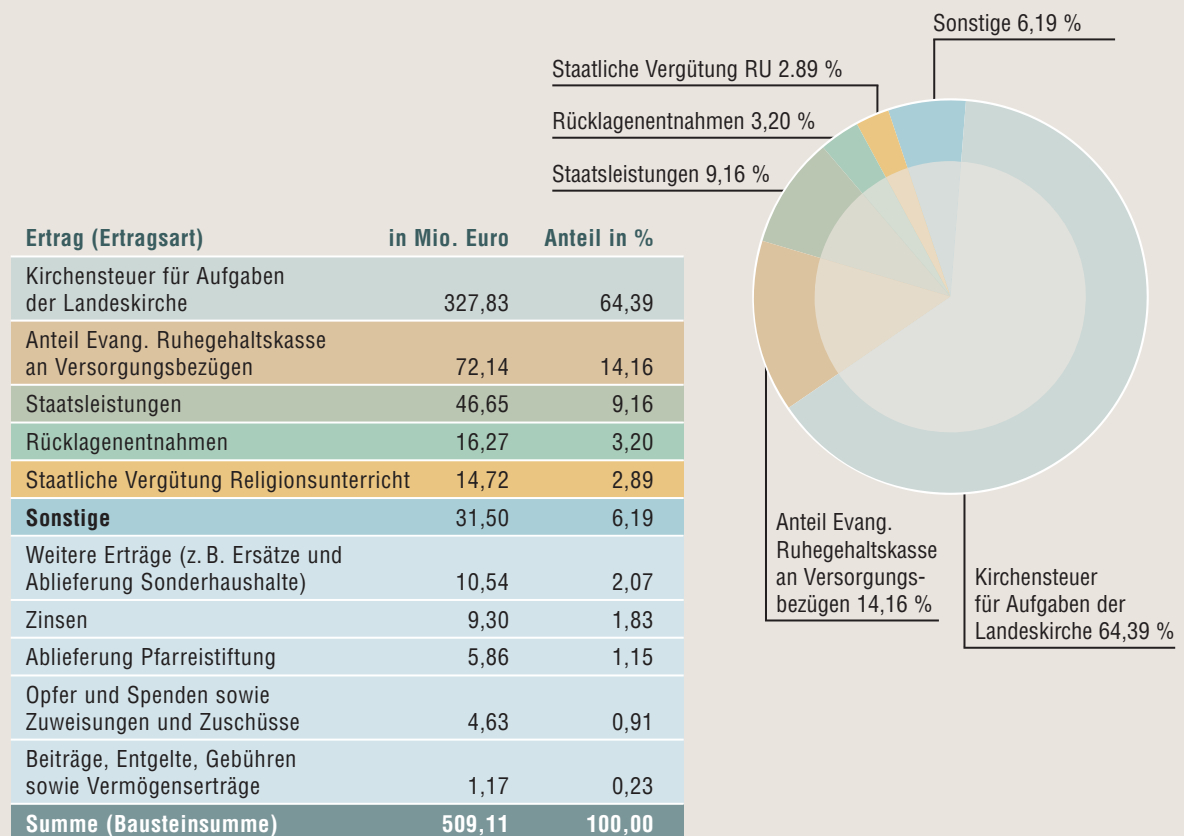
Sonstige 6,19 %

Staatliche Vergütung RU 2.89 %

Rücklagenentnahmen 3,20 %

Staatsleistungen 9,16 %

| Ertrag (Ertragsart) | in Mio. Euro | Anteil in % |
|---|---|---|
| Kirchensteuer für Aufgaben der Landeskirche | 327,83 | 64,39 |
| Anteil Evang. Ruhegehaltskasse an Versorgungsbezügen | 72,14 | 14,16 |
| Staatsleistungen | 46,65 | 9,16 |
| Rücklagenentnahmen | 16,27 | 3,20 |
| Staatliche Vergütung Religionsunterricht | 14,72 | 2,89 |
| **Sonstige** | 31,50 | 6,19 |
| Weitere Erträge (z. B. Ersätze und Ablieferung Sonderhaushalte) | 10,54 | 2,07 |
| Zinsen | 9,30 | 1,83 |
| Ablieferung Pfarreistiftung | 5,86 | 1,15 |
| Opfer und Spenden sowie Zuweisungen und Zuschüsse | 4,63 | 0,91 |
| Beiträge, Entgelte, Gebühren sowie Vermögenserträge | 1,17 | 0,23 |
| **Summe (Bausteinsumme)** | **509,11** | **100,00** |

Anteil Evang. Ruhegehaltskasse an Versorgungsbezügen 14,16 %

Kirchensteuer für Aufgaben der Landeskirche 64,39 %